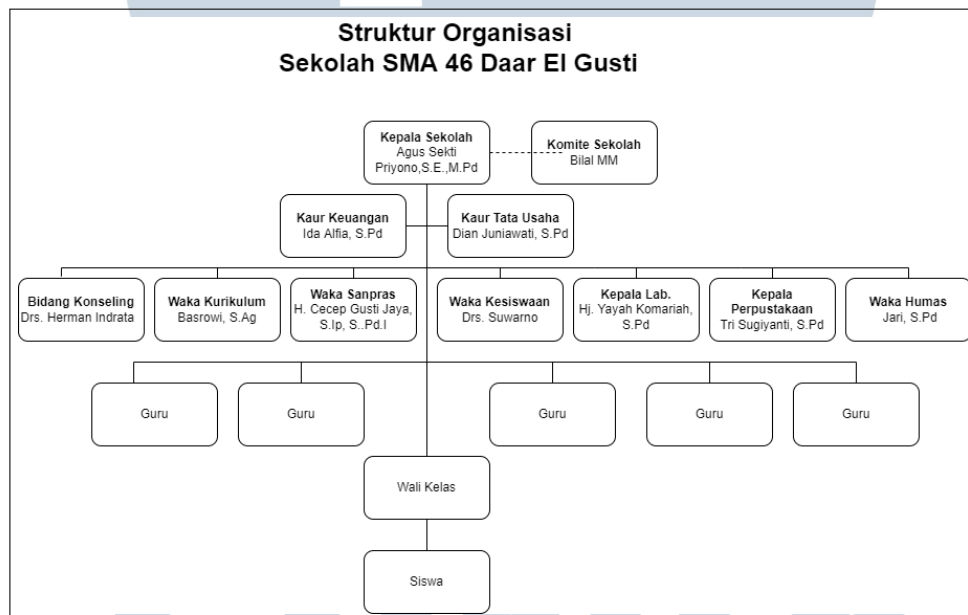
Struktur Organisasi
Sekolah SMA 46 Daar El Gusti

Kepala Sekolah
Agus Sekti Priyono,S.E.,M.Pd

Komite Sekolah
Bilal MM

Kaur Keuangan
Ida Alfia, S.Pd

Kaur Tata Usaha
Dian Juniawati, S.Pd

Bidang Konseling
Drs. Herman Indrata

Waka Kurikulum
Basrowi, S.Ag

Waka Sanpras
H. Cecep Gusti Jaya, S.Ip, S..Pd.I

Waka Kesiswaan
Drs. Suwarno

Kepala Lab.
Hj. Yayah Komariah, S.Pd

Kepala Perpustakaan
Tri Sugiyanti, S.Pd

Waka Humas
Jari, S.Pd

Guru

Guru

Guru

Guru

Guru

Wali Kelas

Siswa